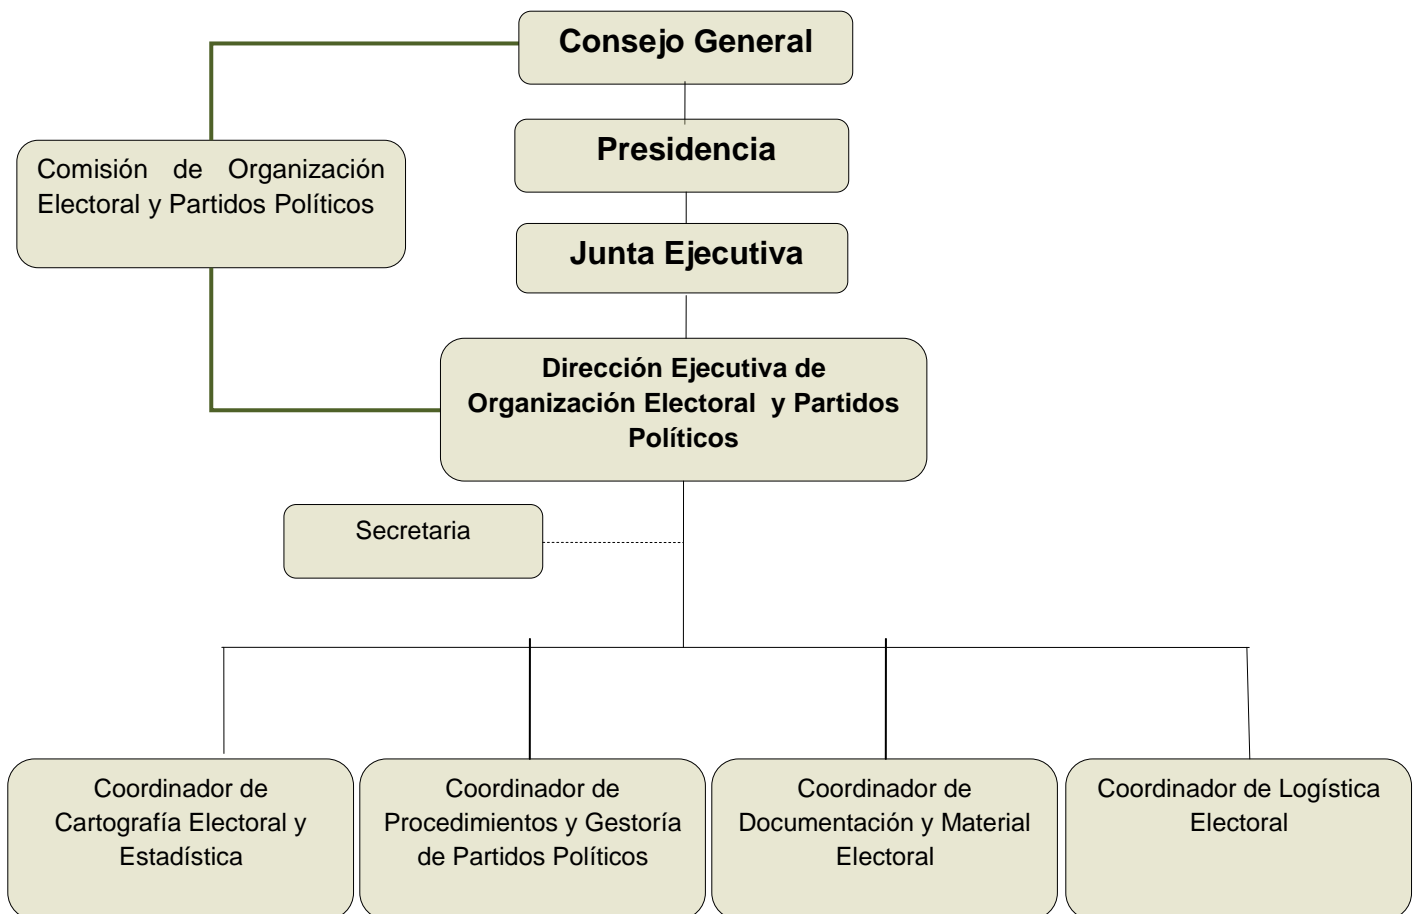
Consejo General

Comisión de Organización Electoral y Partidos Políticos

Presidencia

Junta Ejecutiva

Dirección Ejecutiva de Organización Electoral y Partidos Políticos

Secretaria

Coordinador de Cartografía Electoral y Estadística

Coordinador de Procedimientos y Gestoría de Partidos Políticos

Coordinador de Documentación y Material Electoral

Coordinador de Logística Electoral